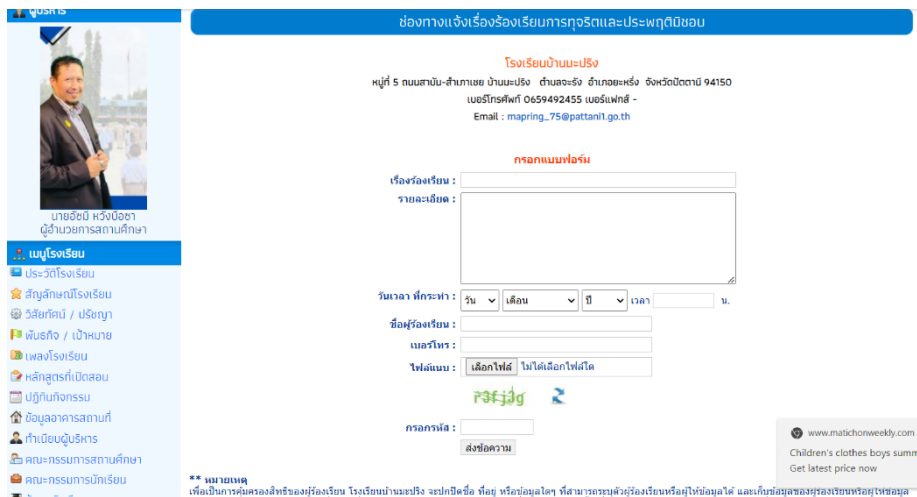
ผู้บริหาร

นายอัชมี หวังบีอชา
ผู้อำนวยการสถานศึกษา

เมนูโรงเรียน
ประวัติโรงเรียน
สัญลักษณ์โรงเรียน
วิสัยทัศน์ / ปรัชญา
พันธกิจ / เป้าหมาย
เพลงโรงเรียน
หลักสูตรที่เปิดสอน
ปฏิทินกิจกรรม
ข้อมูลอาคารสถานที่
ทำเนียบผู้บริหาร
คณะกรรมการสถานศึกษา
คณะกรรมการนักเรียน

ช่องทางแจ้งเรื่องร้องเรียนการทุจริตและประพฤติมิชอบ

โรงเรียนบ้านมะปริง
หมู่ที่ 5 ถนนสาบัน-สำเภาเชย บ้านมะปริง ตำบลจะรัง อำเภอยะหริ่ง จังหวัดปัตตานี 94150
เบอร์โทรศัพท์ 0659492455 เบอร์แฟกส์ -
Email : mapring_75@pattani1.go.th

กรอกแบบฟอร์ม

เรื่องร้องเรียน :
รายละเอียด :
วันเวลา ที่กระทำ : วัน เดือน ปี เวลา น.
ชื่อผู้ร้องเรียน :
เบอร์โทร :
ไฟล์แนบ : เลือกไฟล์ ไม่ได้เลือกไฟล์ใด
f3fjdg
กรอกรหัส :
ส่งข้อความ

** หมายเหตุ
เพื่อเป็นการคุ้มครองสิทธิของผู้ร้องเรียน โรงเรียนบ้านมะปริง จะปกปิดชื่อ ที่อยู่ หรือข้อมูลใดๆ ที่สามารถระบุตัวผู้ร้องเรียนหรือผู้ให้ข้อมูลได้ และเก็บข้อมูลของผู้ร้องเรียนหรือผู้ให้ข้อมูล

www.matichonweekly.com
Children's clothes boys summ
Get latest price now